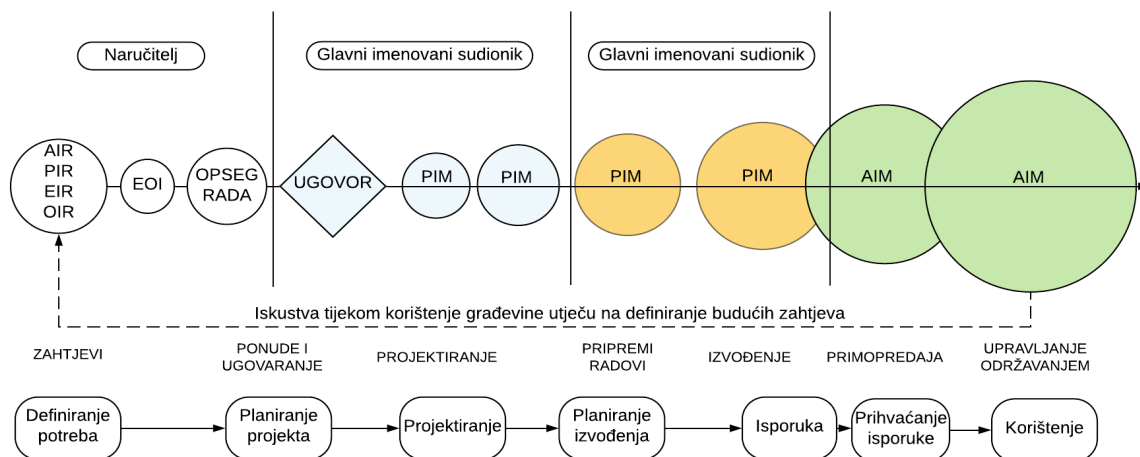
Naručitelj

Glavni imenovani sudionik

Glavni imenovani sudionik

AIR
PIR
EIR
OIR

EOI

OPSEG RADA

UGOVOR

PIM

PIM

PIM

PIM

AIM

AIM

Iskustva tijekom korištenje građevine utječu na definiranje budućih zahtjeva

ZAHTJEVI

PONUDE I UGOVARANJE

PROJEKTIRANJE

PRIPREMI RADOVI

IZVOĐENJE

PRIMOPREDAJA

UPRAVLJANJE ODRŽAVANJEM

Definiranje potreba

Planiranje projekta

Projektiranje

Planiranje izvođenja

Isporuka

Prihvaćanje isporuke

Korištenje